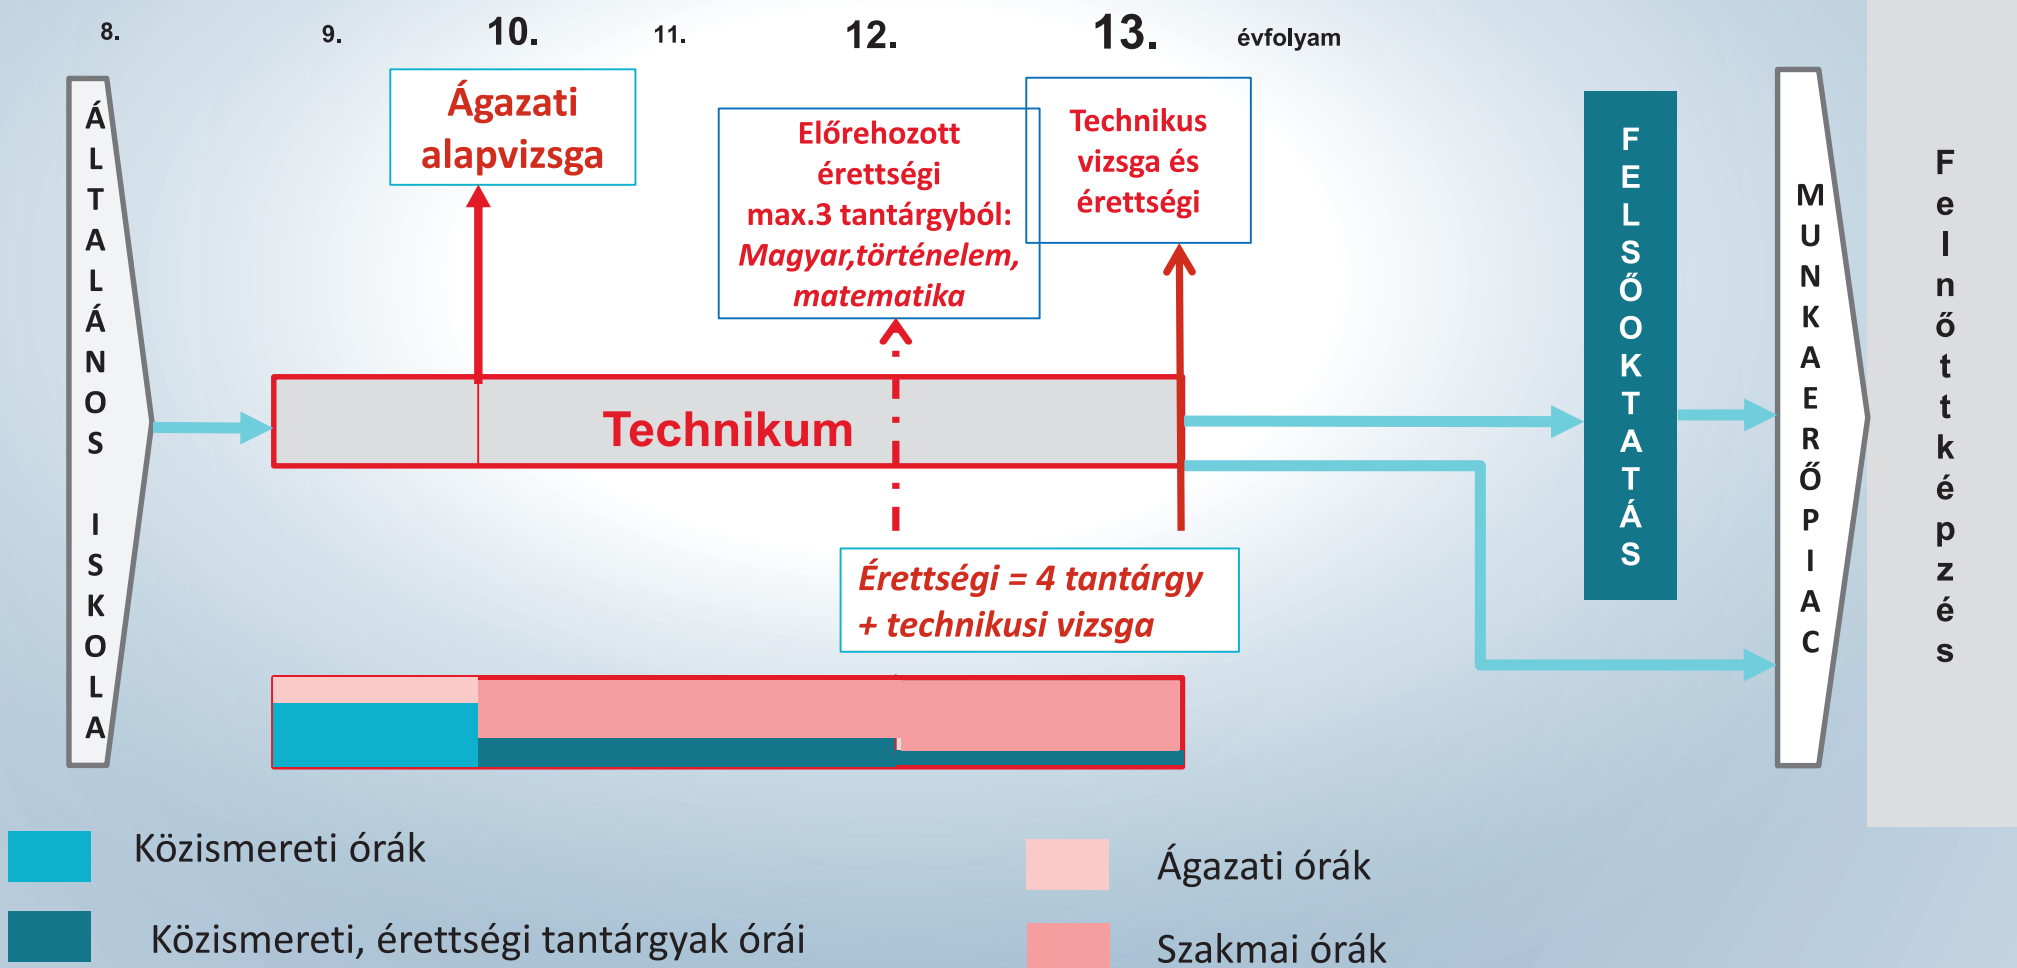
8. 9. 10. 11. 12. 13. évfolyam

ÁLTALÁNOS ISKOLA

Ágazati alapvizsga

Előrehozott érettségi max.3 tantárgyból: *Magyar,történelem, matematika*

Technikus vizsga és érettségi

Technikum

*Érettségi = 4 tantárgy + technikusi vizsga*

FELSŐOKTATÁS

MUNKAERŐPIAC

Felnőttképzés

Közismereti órák

Közismereti, érettségi tantárgyak órái

Ágazati órák

Szakmai órák